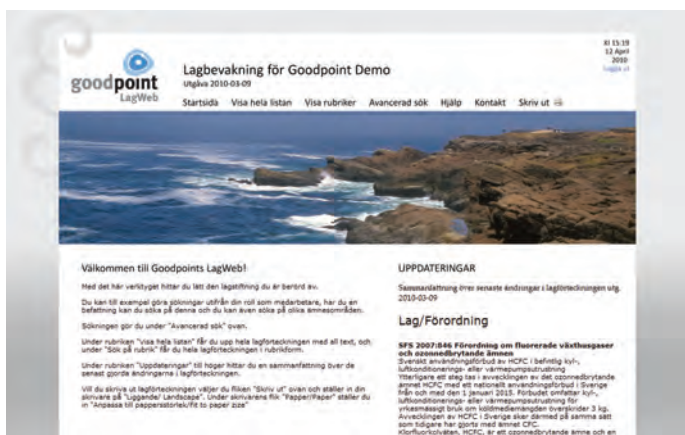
goodpoint LagWeb

Lagbevakning för Goodpoint Demo
Utgåva 2010-03-09

Kl 15:19
12 April
2010
Logga ut

Startsida Visa hela listan Visa rubriker Avancerad sök Hjälp Kontakt Skriv ut

Välkommen till Goodpoints LagWeb!

Med det här verktyget hittar du lätt den lagstiftning du är berörd av.

Du kan till exempel göra sökningar utifrån din roll som medarbetare, har du en befattning kan du söka på denna och du kan även söka på olika ämnesområden.

Sökningen gör du under "Avancerad sök" ovan.

Under rubriken "Visa hela listan" får du upp hela lagförteckningen med all text, och under "Sök på rubrik" får du hela lagförteckningen i rubrikform.

Under rubriken "Uppdateringar" till höger hittar du en sammanfattning över de senast gjorde ändringarna i lagförteckningen.

Vill du skriva ut lagförteckningen väljer du fliken "Skriv ut" ovan och ställer in din skrivare på "Liggande/ Landscape". Under skrivarens flik "Papper/Paper" ställer du in "Anpassa till pappersstorlek/fit to paper size"

UPPDATERINGAR

Sammanfattning över senaste ändringar i lagförteckningen utg. 2010-03-09

Lag/Förordning

SFS 2007:846 Förordning om fluorerade växthusgaser och ozonnedbrytande ämnen
Svenskt användningsförbud av HCFC i befintlig kyl-, luftkonditionerings- eller värmepumpsutrustning
Ytterligare ett steg tas i avvecklingen av det ozonnedbrytande ämnet HCFC med ett nationellt användningsförbud i Sverige från och med den 1 januari 2015. Förbudet omfattar kyl-, luftkonditionerings- eller värmepumpsutrustning för yrkesmässigt bruk om köldmediemängden överskrider 3 kg. Avvecklingen av HCFC i Sverige sker därmed på samma sätt som tidigare har gjorts med ämnet CFC.
Klorfluorkolväten, HCFC, är ett ozonnedbrytande ämne och en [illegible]